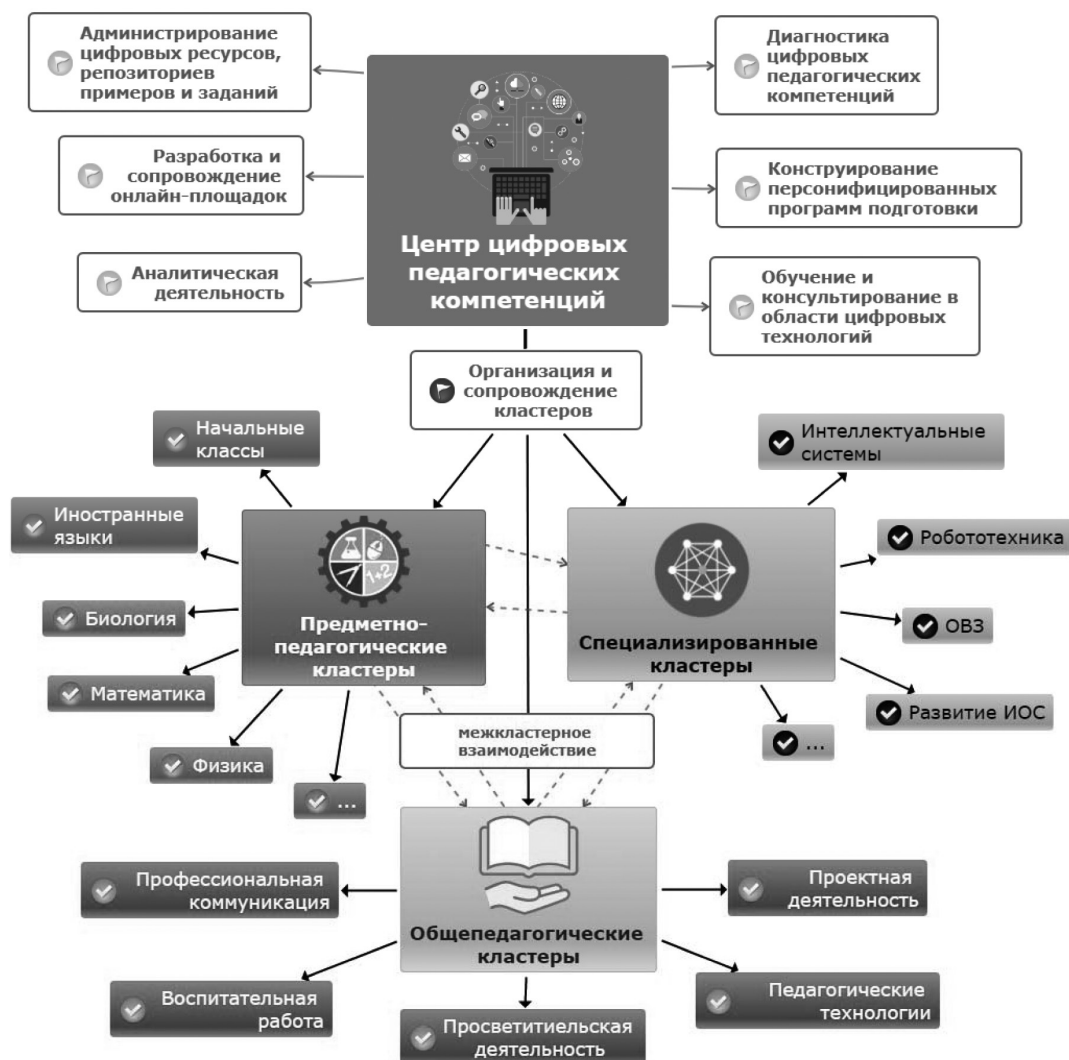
Администрирование цифровых ресурсов, репозиториев примеров и заданий

Разработка и сопровождение онлайн-площадок

Аналитическая деятельность

Центр цифровых педагогических компетенций

Диагностика цифровых педагогических компетенций

Конструирование персонифицированных программ подготовки

Обучение и консултирование в области цифровых технологий

Организация и сопровождение кластеров

Начальные классы

Иностранные языки

Биология

Математика

Физика

...

Предметно-педагогические кластеры

Специализированные кластеры

Интеллектуальные системы

Робототехника

ОВЗ

Развитие ИОС

...

межкластерное взаимодействие

Общепедагогические кластеры

Профессиональная коммуникация

Воспитательная работа

Просветитиельская деятельность

Проектная деятельность

Педагогические технологии